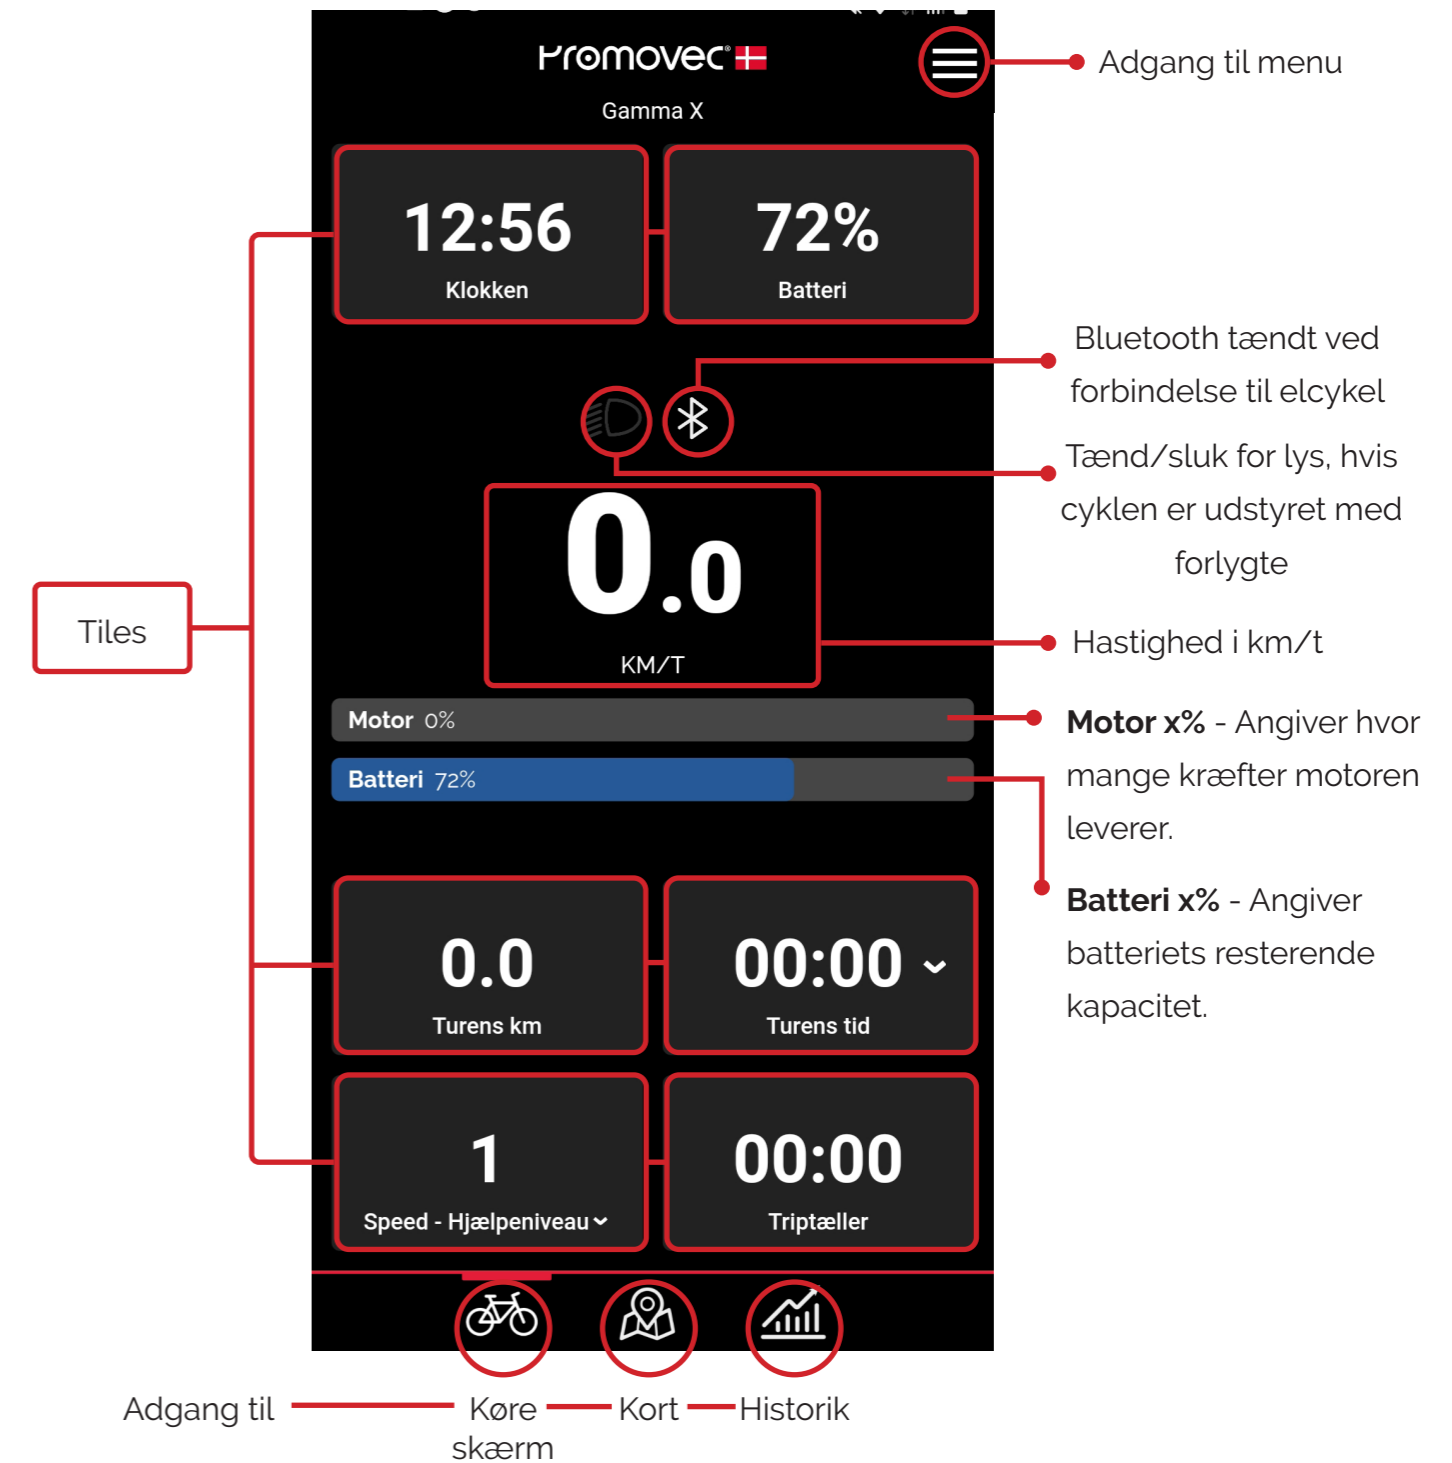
Promovec
Gamma X

Adgang til menu

12:56
Klokken

72%
Batteri

Bluetooth tændt ved forbindelse til elcykel

Tænd/sluk for lys, hvis cyklen er udstyret med forlygte

Tiles

0.0
KM/T

Hastighed i km/t

Motor 0%

Batteri 72%

**Motor x%** - Angiver hvor mange kræfter motoren leverer.

**Batteri x%** - Angiver batteriets resterende kapacitet.

0.0
Turens km

00:00
Turens tid

1
Speed - Hjælpeniveau

00:00
Triptæller

Adgang til
Køre skærm
Kort
Historik